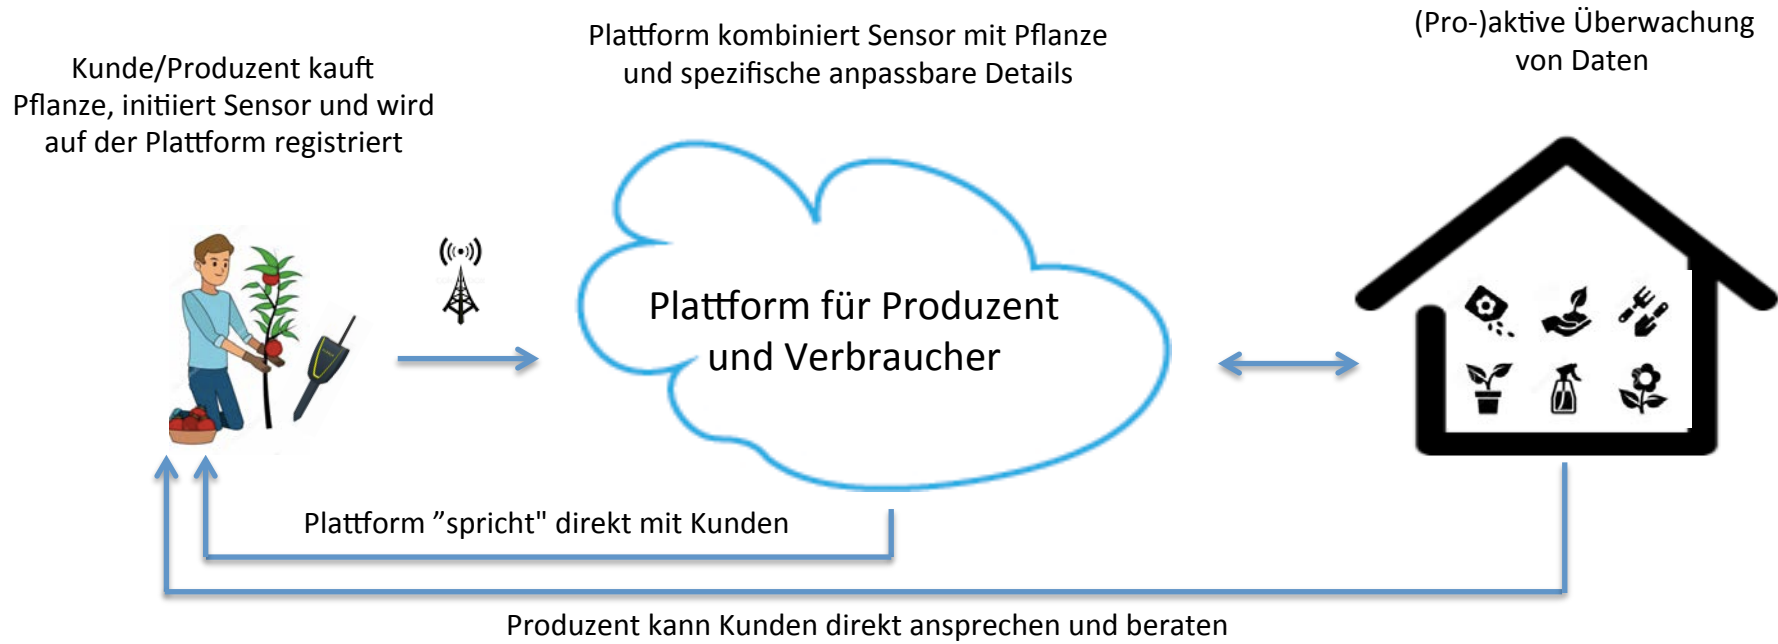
Kunde/Produzent kauft Pflanze, initiiert Sensor und wird auf der Plattform registriert

Plattform kombiniert Sensor mit Pflanze und spezifische anpassbare Details

(Pro-)aktive Überwachung von Daten

Plattform für Produzent und Verbraucher

Plattform ”spricht" direkt mit Kunden

Produzent kann Kunden direkt ansprechen und beraten